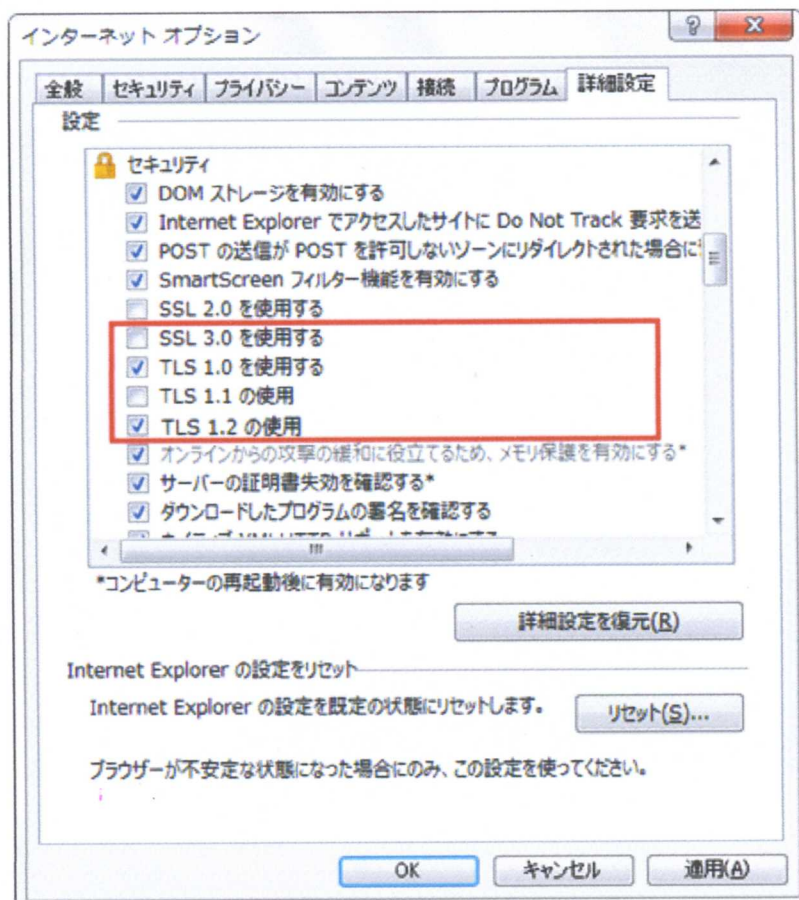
インターネット オプション

?

X

全般 | セキュリティ | プライバシー | コンテンツ | 接続 | プログラム | 詳細設定

設定

セキュリティ
DOM ストレージを有効にする
Internet Explorer でアクセスしたサイトに Do Not Track 要求を送
POST の送信が POST を許可しないゾーンにリダイレクトされた場合に
SmartScreen フィルター機能を有効にする
SSL 2.0 を使用する
SSL 3.0 を使用する
TLS 1.0 を使用する
TLS 1.1 の使用
TLS 1.2 の使用
オンラインからの攻撃の緩和に役立てるため、メモリ保護を有効にする*
サーバーの証明書失効を確認する*
ダウンロードしたプログラムの署名を確認する
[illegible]

III

*コンピューターの再起動後に有効になります

詳細設定を復元(R)

Internet Explorer の設定をリセット

Internet Explorer の設定を既定の状態にリセットします。

リセット(S)...

ブラウザーが不安定な状態になった場合にのみ、この設定を使ってください。

OK

キャンセル

適用(A)